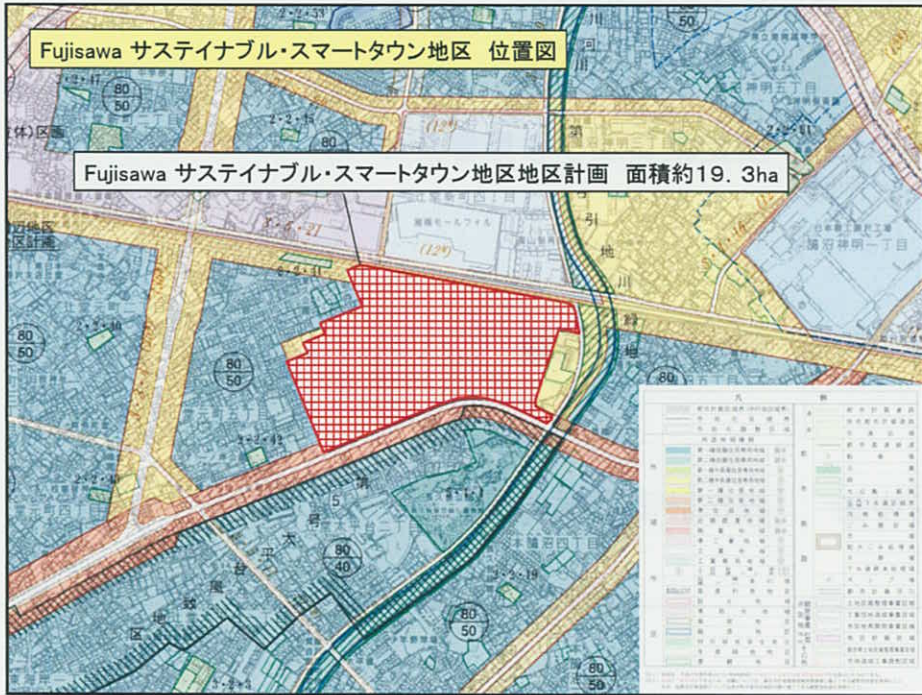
Fujisawa サステイナブル・スマートタウン地区 位置図

Fujisawa サステイナブル・スマートタウン地区地区計画 面積約19．3ha

80
50

80
50

80
50

80
40

80
50

80
50

(12)

(12)

神明五丁目

辻堂神明一丁目

引
地
川

5
号
平
塚
地
区

凡例